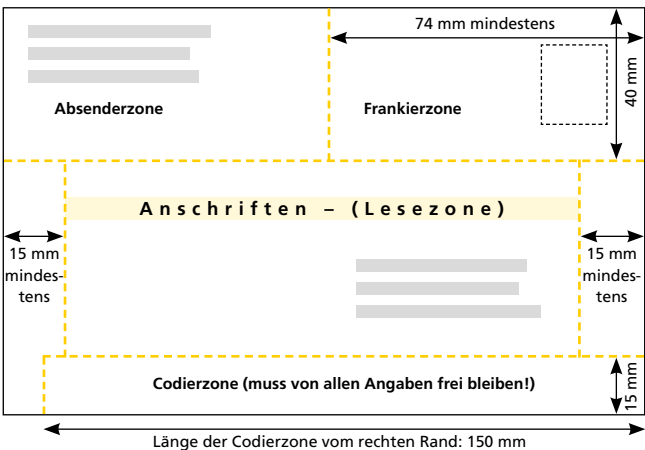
74 mm mindestens

40 mm

Absenderzone

Frankierzone

Anschriften – (Lesezone)

15 mm mindestens

15 mm mindestens

Codierzone (muss von allen Angaben frei bleiben!)

15 mm

Länge der Codierzone vom rechten Rand: 150 mm